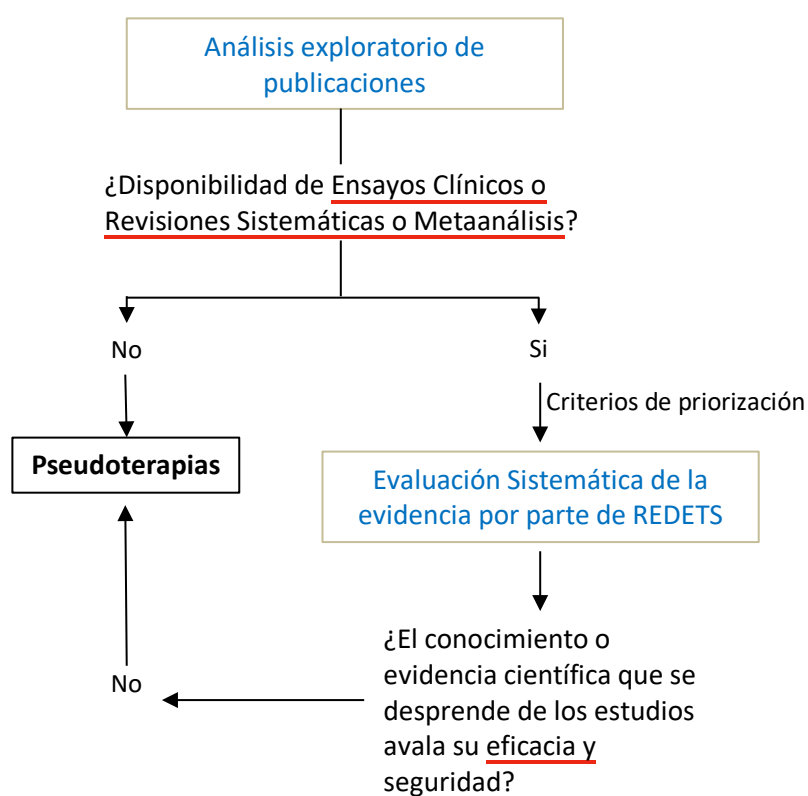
Análisis exploratorio de publicaciones

¿Disponibilidad de Ensayos Clínicos o Revisiones Sistemáticas o Metaanálisis?

No

Si

Criterios de priorización

Pseudoterapias

Evaluación Sistemática de la evidencia por parte de REDETS

¿El conocimiento o evidencia científica que se desprende de los estudios avala su eficacia y seguridad?

No